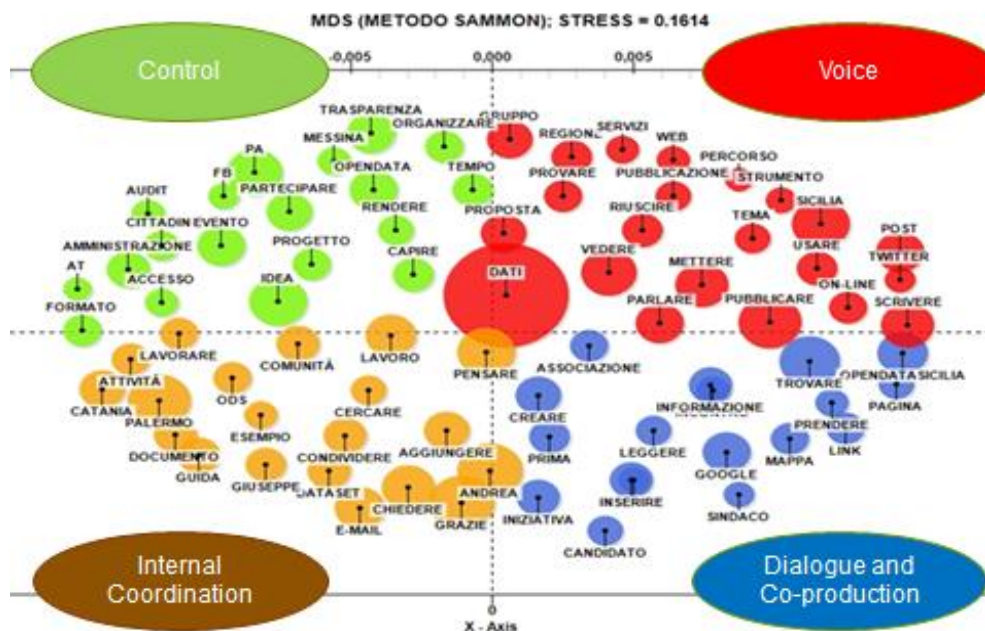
MDS (METODO SAMMON); STRESS = 0.1614

-0,005
0,000
0,005

Control

Voice

TRASPARENZA
ORGANIZZARE
GRUPPO
REGIONE
SERVIZI
WEB
MESSINA
PA
OPENDATA
TEMPO
PROVARE
PUBBLICAZIONE
PERCORSO
STRUMENTO
FB
PARTECIPARE
AUDIT
RENDERE
PROPOSTA
RIUSCIRE
SICILIA
CITTADINI
EVENTO
TEMA
POST
AMMINISTRAZIONE
PROGETTO
CAPIRE
USARE
TWITTER
AT
ACCESSO
IDEA
DATI
VEDERE
METTERE
ON-LINE
FORMATO
PARLARE
PUBBLICARE
SCRIVERE
LAVORARE
COMUNITÀ
LAVORO
PENSARE
ASSOCIAZIONE
TROVARE
OPENDATASICILIA
ATTIVITÀ
ODS
CERCARE
INFORMAZIONE
PAGINA
CATANIA
PALERMO
CREARE
PRENDERE
ESEMPIO
AGGIUNGERE
LEGGERE
MAPPA
LINK
DOCUMENTO
CONDIVIDERE
PRIMA
GOOGLE
GUIDA
GIUSEPPE
DATASET
ANDREA
INSERIRE
CHIEDERE
INIZIATIVA
SINDACO
E-MAIL
GRAZIE
CANDIDATO

Internal Coordination

Dialogue and Co-production

0
X - Axis